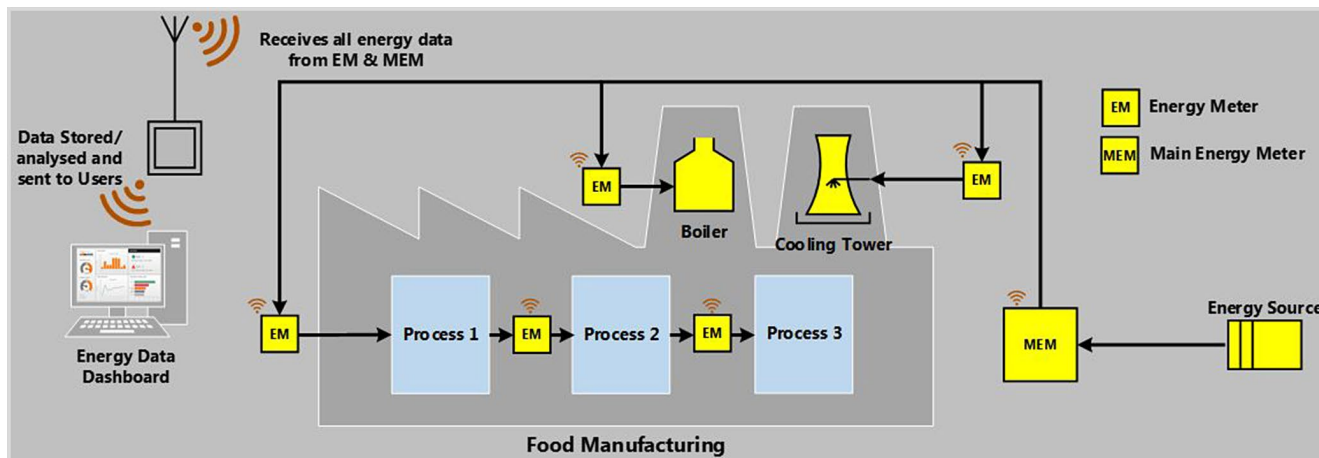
Receives all energy data from EM & MEM

Data Stored/ analysed and sent to Users

EM Energy Meter

MEM Main Energy Meter

EM

Boiler

Cooling Tower

EM

EM

Process 1

EM

Process 2

EM

Process 3

MEM

Energy Source

Energy Data Dashboard

Food Manufacturing